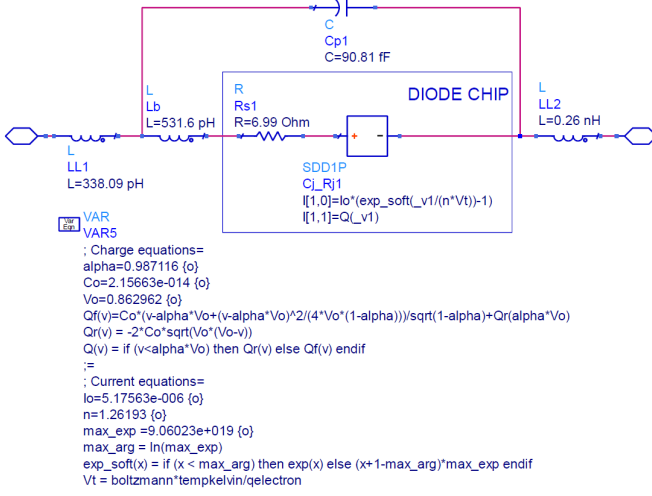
C
Cp1
C=90.81 fF

L
Lb
L=531.6 pH

R
Rs1
R=6.99 Ohm

DIODE CHIP

L
LL2
L=0.26 nH

+ -

L
LL1
L=338.09 pH

SDD1P
Cj_Rj1
I[1,0]=Io*(exp_soft(_v1/(n*Vt))-1)
I[1,1]=Q(_v1)

Var
Eqn
VAR
VAR5
; Charge equations=
alpha=0.987116 {o}
Co=2.15663e-014 {o}
Vo=0.862962 {o}
Qf(v)=Co*(v-alpha*Vo+(v-alpha*Vo)^2/(4*Vo*(1-alpha)))/sqrt(1-alpha)+Qr(alpha*Vo)
Qr(v) = -2*Co*sqrt(Vo*(Vo-v))
Q(v) = if (v<alpha*Vo) then Qr(v) else Qf(v) endif
;=
; Current equations=
Io=5.17563e-006 {o}
n=1.26193 {o}
max_exp =9.06023e+019 {o}
max_arg = ln(max_exp)
exp_soft(x) = if (x < max_arg) then exp(x) else (x+1-max_arg)*max_exp endif
Vt = boltzmann*tempkelvin/qelectron